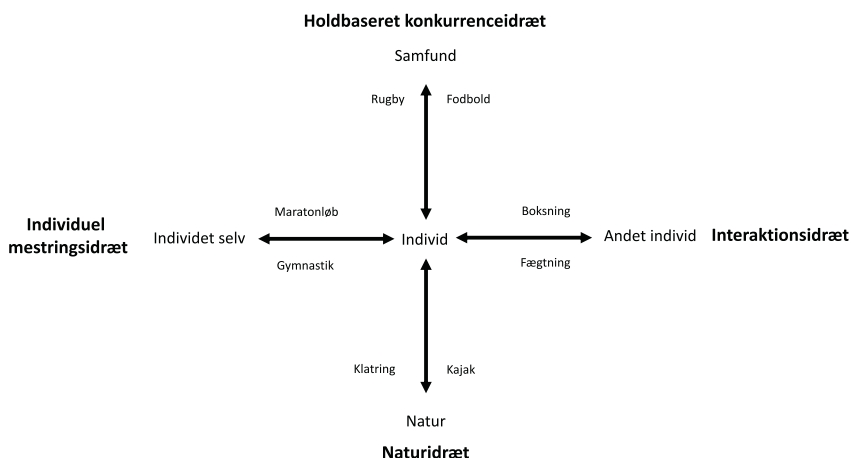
Holdbaseret konkurrenceidræt

Samfund

Rugby

Fodbold

Individuel mestringsidræt

Maratonløb

Individet selv

Gymnastik

Individ

Boksning

Andet individ

Fægtning

Interaktionsidræt

Klatring

Kajak

Natur

Naturidræt